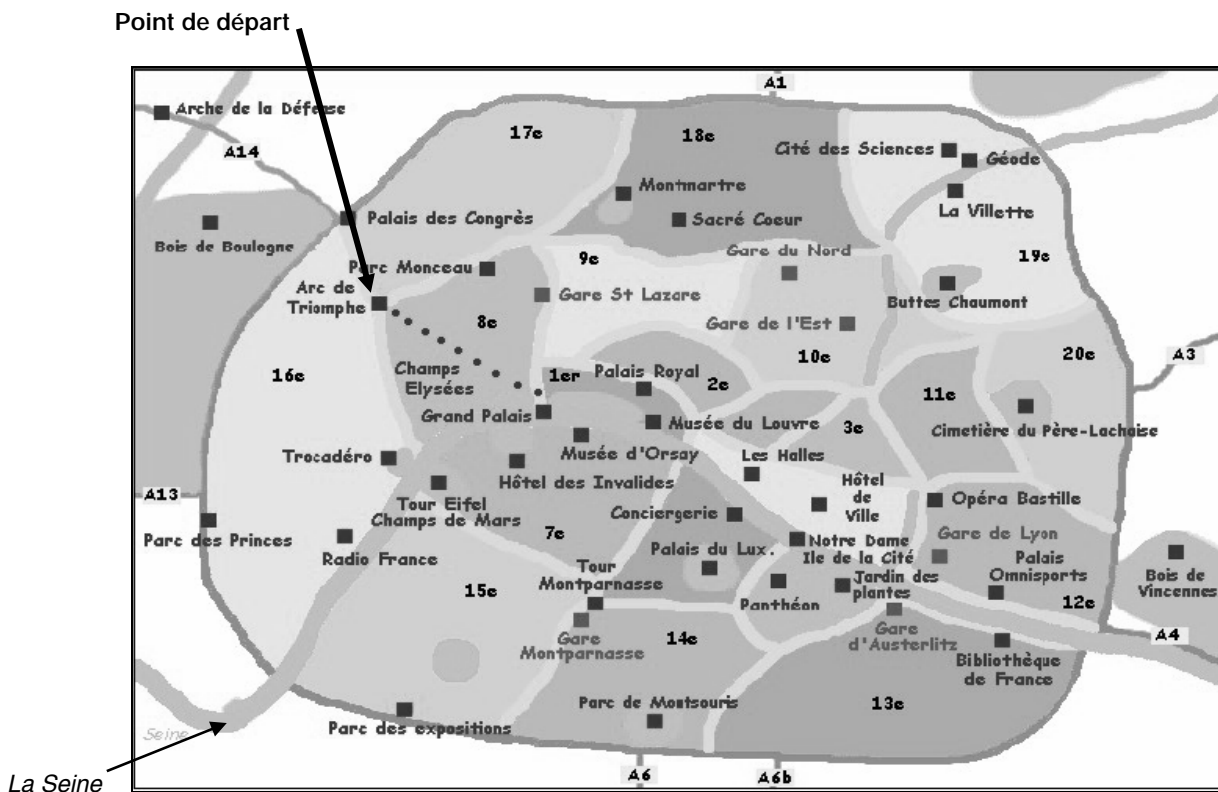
Point de départ

A1

Arche de la Défense

A14

17e

18e

Cité des Sciences

Géode

Montmartre

La Villette

Palais des Congrès

Sacré Coeur

Bois de Boulogne

Gare du Nord

Parc Monceau

9e

19e

Arc de Triomphe

Gare St Lazare

Buttes Chaumont

8e

Gare de l'Est

Champs Elysées

1er

Palais Royal

10e

20e

A3

16e

2e

11e

Grand Palais

Musée du Louvre

3e

Cimetière du Père-Lachaise

Musée d'Orsay

Trocadéro

Les Halles

Hôtel des Invalides

Hôtel de Ville

A13

Tour Eifel Champs de Mars

Opéra Bastille

Conciergerie

Parc des Princes

7e

Gare de Lyon

Radio France

Notre Dame Ile de la Cité

Palais du Lux.

Palais Omnisports

Tour Montparnasse

Bois de Vincennes

15e

Jardin des plantes

Panthéon

12e

Gare Montparnasse

14e

Gare d'Austerlitz

A4

Bibliothèque de France

Parc de Montsouris

13e

Seine

Parc des expositions

A6

A6b

La Seine